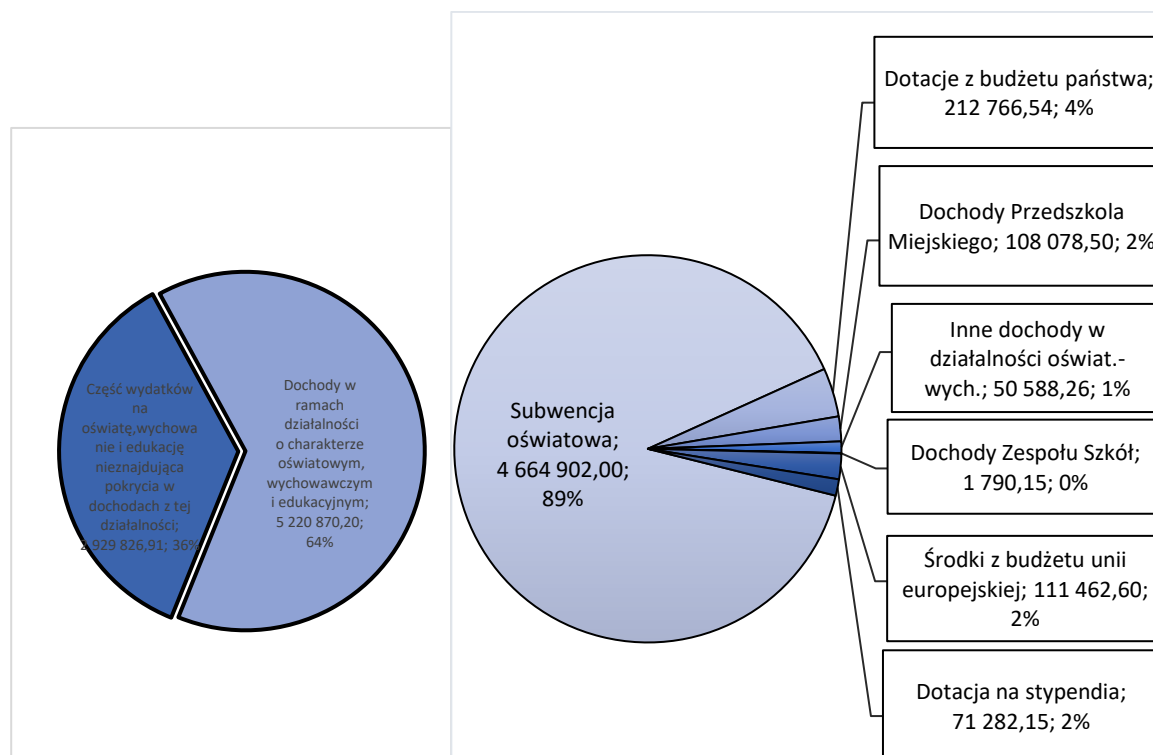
Część wydatków na oświatę,wychowanie i edukację nieznajdująca pokrycia w dochodach z tej działalności; 2 929 826,91; 36%

Dochody w ramach działalności o charakterze oświatowym, wychowawczym i edukacyjnym; 5 220 870,20; 64%

Subwencja oświatowa; 4 664 902,00; 89%

Dotacje z budżetu państwa; 212 766,54; 4%

Dochody Przedszkola Miejskiego; 108 078,50; 2%

Inne dochody w działalności oświat.-wych.; 50 588,26; 1%

Dochody Zespołu Szkół; 1 790,15; 0%

Środki z budżetu unii europejskiej; 111 462,60; 2%

Dotacja na stypendia; 71 282,15; 2%